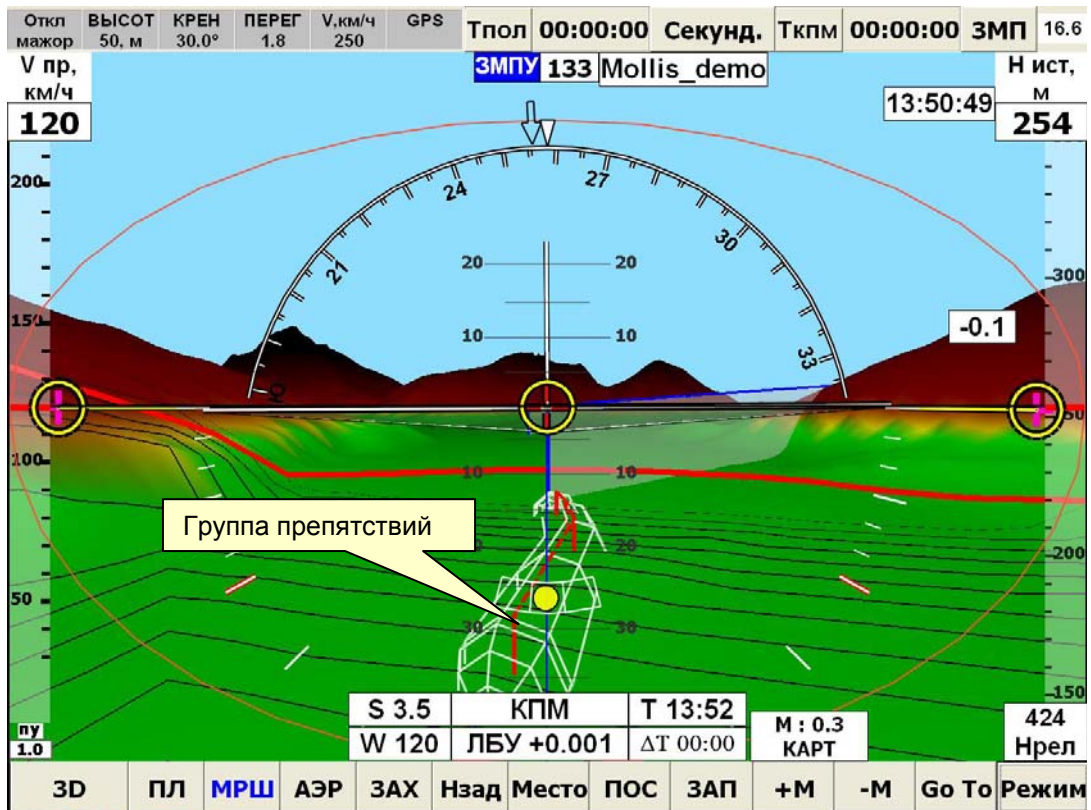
Откл мажор | ВЫСОТ 50, м | КРЕН 30.0° | ПЕРЕГ 1.8 | V,км/ч 250 | GPS | Тпол | 00:00:00 | Секунд. | Ткпм | 00:00:00 | ЗМП | 16.6

V пр, км/ч
120

ЗМПУ 133 Mollis_demo

Н ист, м
254

13:50:49

200
150
100
50

300
250
200
150

21 24 27 30 33

20 20
10 10
10 10
20 20
30 30

-0.1

Группа препятствий

пу
1.0

S 3.5 | КПМ | Т 13:52
W 120 | ЛБУ +0.001 | ΔТ 00:00

М : 0.3
КАРТ

424
Нрел

3D | ПЛ | МРШ | АЭР | ЗАХ | Нзад | Место | ПОС | ЗАП | +М | -М | Go To | Режим